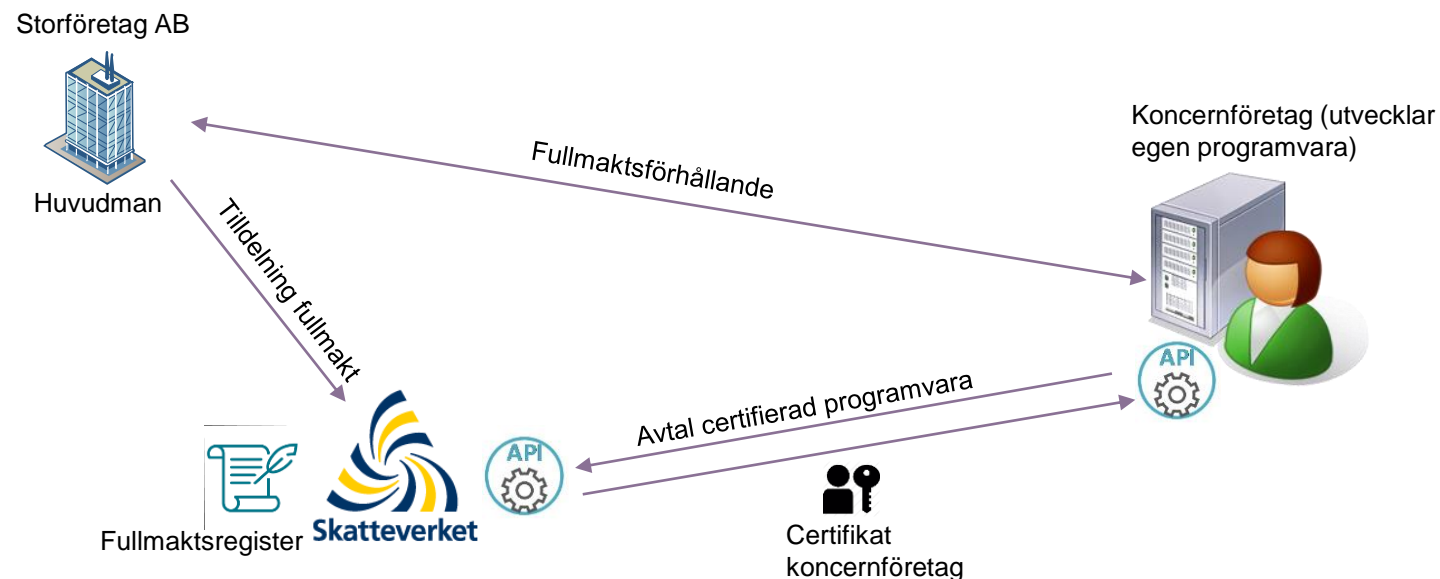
Storföretag AB

Huvudman

Fullmaktsförhållande

Koncernföretag (utvecklar egen programvara)

Tilldelning fullmakt

API

Avtal certifierad programvara

API

Fullmaktsregister

Skatteverket

Certifikat koncernföretag